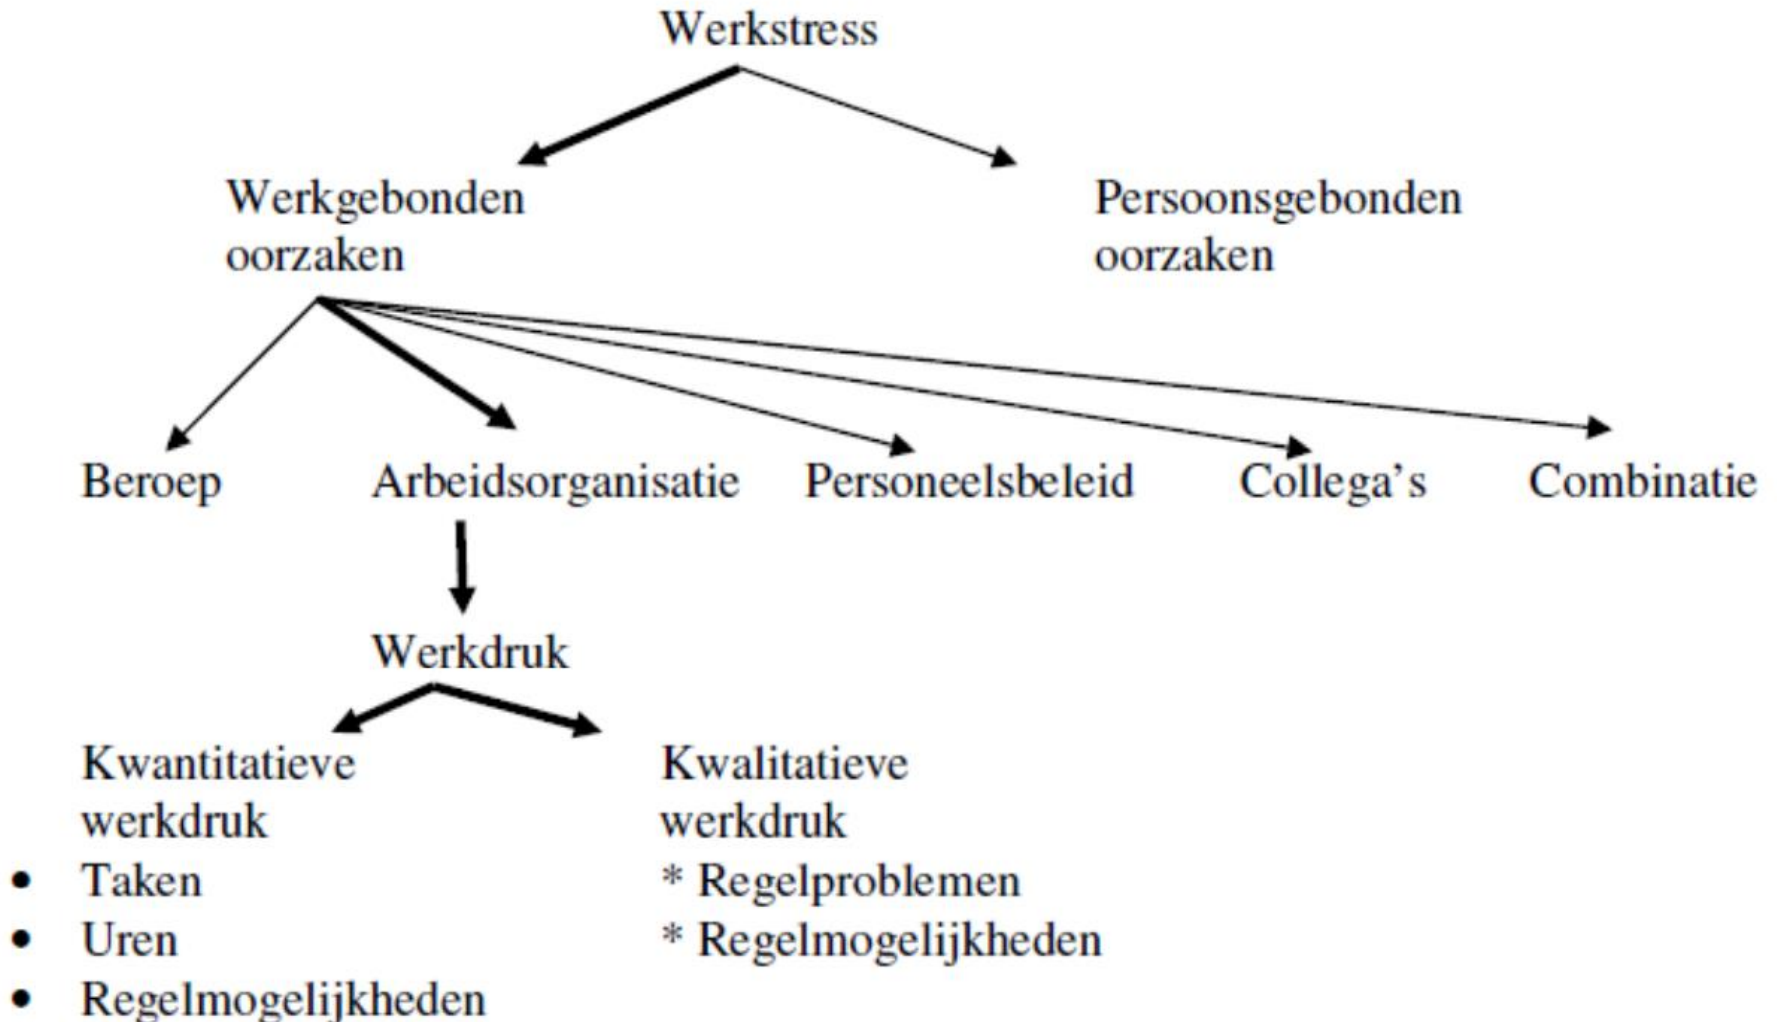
Werkstress

Werkgebonden oorzaken

Persoonsgebonden oorzaken

Beroep

Arbeidsorganisatie

Personeelsbeleid

Collega's

Combinatie

Werkdruk

Kwantitatieve werkdruk
- Taken
- Uren
- Regelmogelijkheden

Kwalitatieve werkdruk
* Regelproblemen
* Regelmogelijkheden